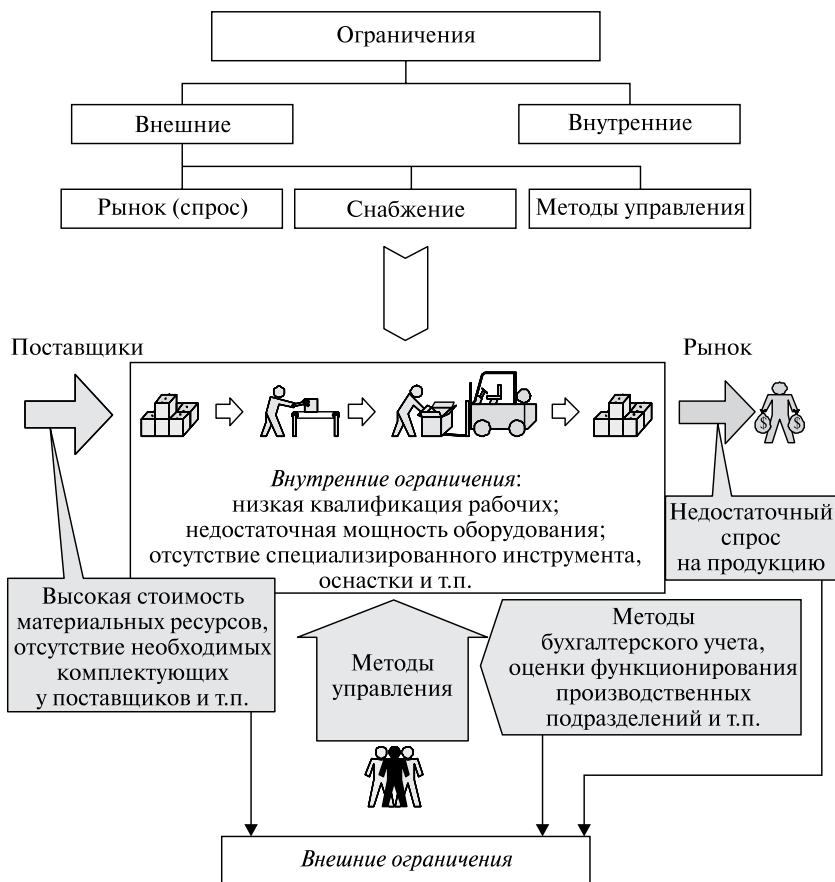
Ограничения

Внешние

Внутренние

Рынок (спрос)

Снабжение

Методы управления

Поставщики

Рынок

*Внутренние ограничения*:
низкая квалификация рабочих;
недостаточная мощность оборудования;
отсутствие специализированного инструмента, оснастки и т.п.

Недостаточный спрос на продукцию

Высокая стоимость материальных ресурсов, отсутствие необходимых комплектующих у поставщиков и т.п.

Методы управления

Методы бухгалтерского учета, оценки функционирования производственных подразделений и т.п.

*Внешние ограничения*